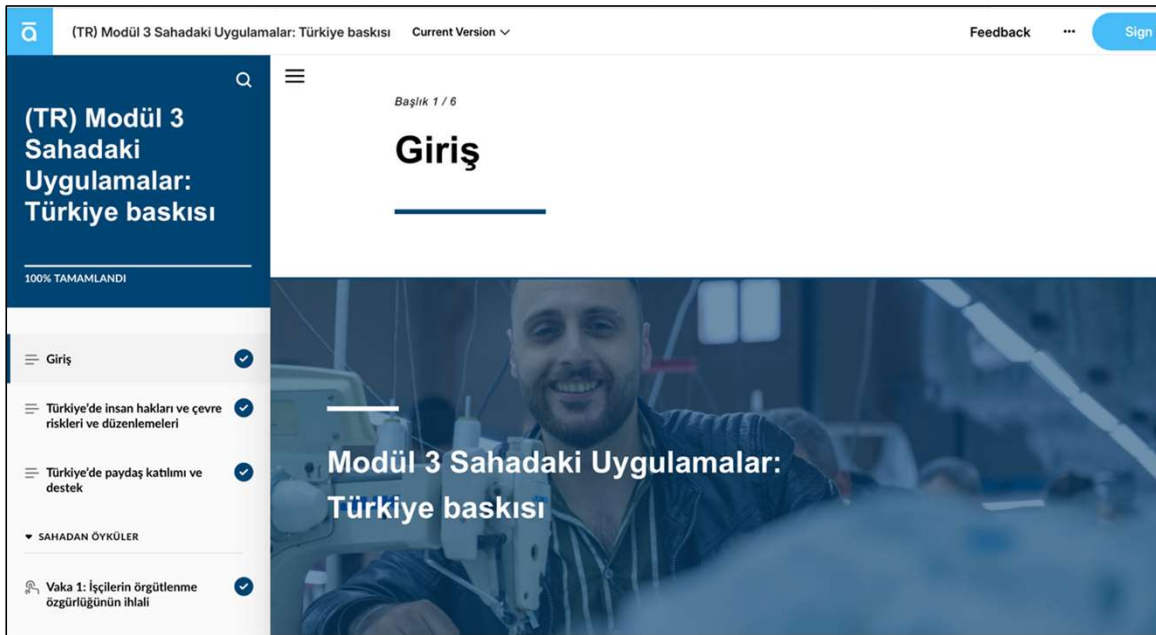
ā (TR) Modül 3 Sahadaki Uygulamalar: Türkiye baskısı Current Version

Feedback ··· Sign

(TR) Modül 3 Sahadaki Uygulamalar: Türkiye baskısı

100% TAMAMLANDI

Giriş

Türkiye'de insan hakları ve çevre riskleri ve düzenlemeleri

Türkiye'de paydaş katılımı ve destek

SAHADAN ÖYKÜLER

Vaka 1: İşçilerin örgütlenme özgürlüğünün ihlali

Başlık 1 / 6

Giriş

Modül 3 Sahadaki Uygulamalar: Türkiye baskısı